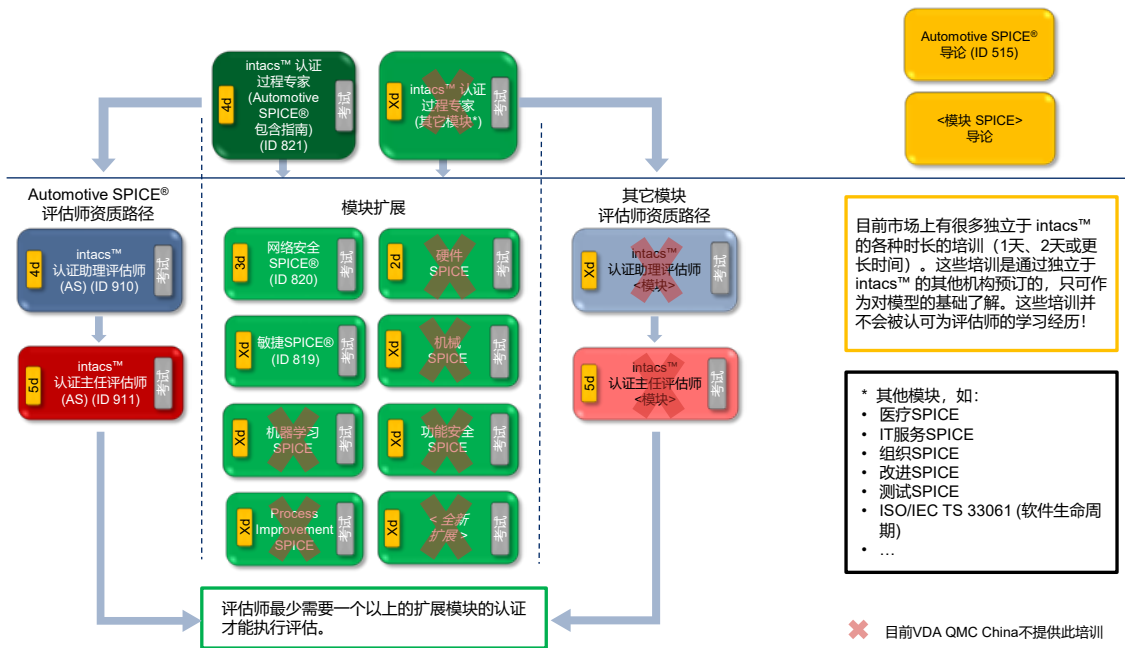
4d
intacs™ 认证过程专家 (Automotive SPICE® 包含指南) (ID 821)
考试

Xd
intacs™ 认证过程专家 (其它模块*)
考试

Automotive SPICE® 导论 (ID 515)

<模块 SPICE> 导论

Automotive SPICE® 评估师资质路径

4d
intacs™ 认证助理评估师 (AS) (ID 910)
考试

5d
intacs™ 认证主任评估师 (AS) (ID 911)
考试

模块扩展

3d
网络安全 SPICE® (ID 820)
考试

2d
硬件 SPICE
考试

Xd
敏捷SPICE® (ID 819)
考试

Xd
机械 SPICE
考试

Xd
机器学习 SPICE
考试

Xd
功能安全 SPICE
考试

Xd
Process Improvement SPICE
考试

Xd
< 全新扩展 >
考试

其它模块 评估师资质路径

Xd
intacs™ 认证助理评估师 <模块>
考试

5d
intacs™ 认证主任评估师 <模块>
考试

目前市场上有很多独立于 intacs™ 的各种时长的培训（1天、2天或更长时间）。这些培训是通过独立于 intacs™ 的其他机构预订的，只可作为对模型的基础了解。这些培训并不会被认可为评估师的学习经历！

* 其他模块，如：
• 医疗SPICE
• IT服务SPICE
• 组织SPICE
• 改进SPICE
• 测试SPICE
• ISO/IEC TS 33061 (软件生命周期)
• …

评估师最少需要一个以上的扩展模块的认证才能执行评估。

目前VDA QMC China不提供此培训